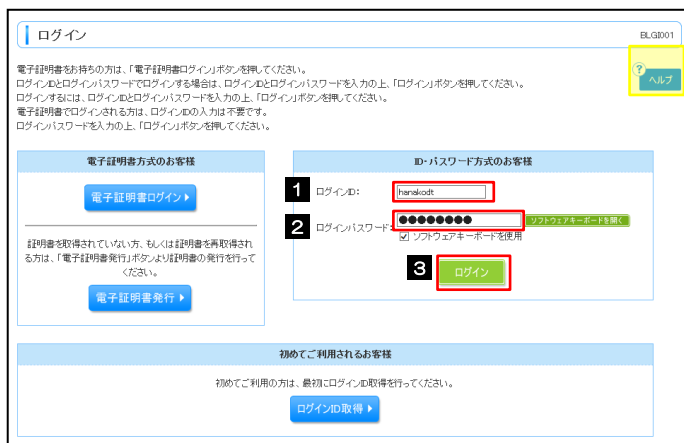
ログイン

BLGI001

ヘルプ

電子証明書をお持ちの方は、「電子証明書ログイン」ボタンを押してください。
ログインIDとログインパスワードでログインする場合は、ログインIDとログインパスワードを入力の上、「ログイン」ボタンを押してください。
ログインするには、ログインIDとログインパスワードを入力の上、「ログイン」ボタンを押してください。
電子証明書でログインされる方は、ログインIDの入力は不要です。
ログインパスワードを入力の上、「ログイン」ボタンを押してください。

電子証明書方式のお客様

電子証明書ログイン

証明書を取得されていない方、もしくは証明書を再取得される方は、「電子証明書発行」ボタンより証明書の発行を行ってください。

電子証明書発行

ID・パスワード方式のお客様

1 ログインID: hanakodt

2 ログインパスワード: ●●●●●●●● ソフトウェアキーボードを開く

☑ ソフトウェアキーボードを使用

3 ログイン

初めてご利用されるお客様

初めてご利用の方は、最初にログインID取得を行ってください。

ログインID取得